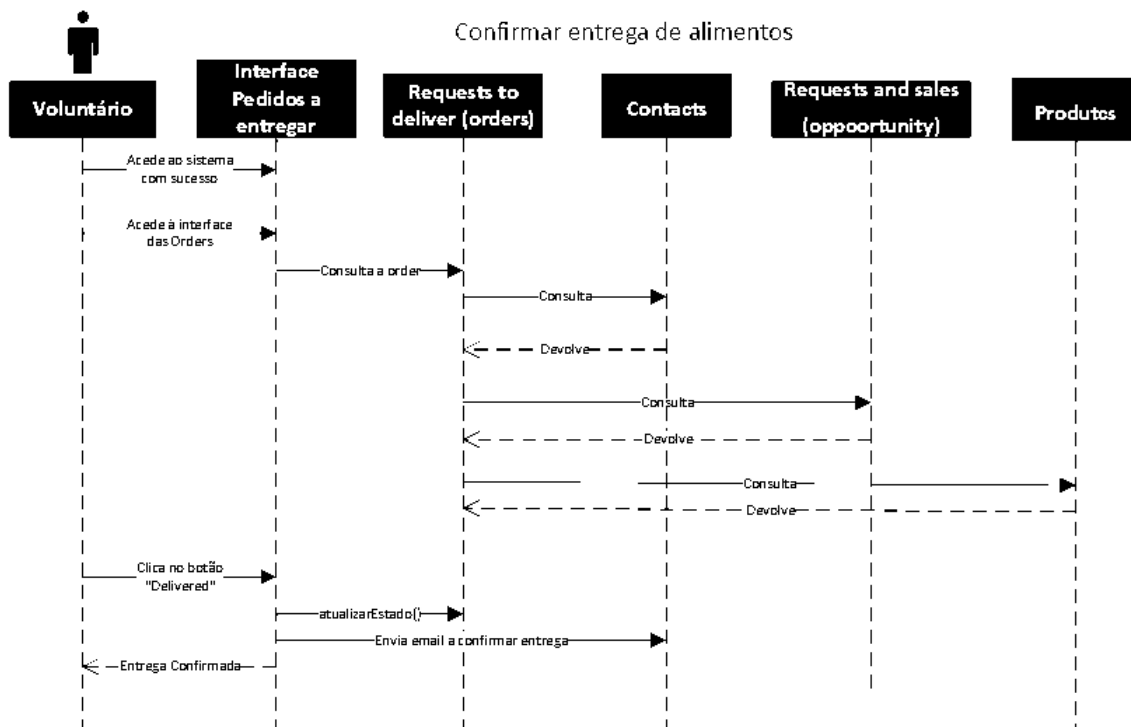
Confirmar entrega de alimentos

Voluntário

Interface Pedidos a entregar

Requests to deliver (orders)

Contacts

Requests and sales (oppoortunity)

Produtos

Acede ao sistema com sucesso

Acede à interface das Orders

Consulta a order

Consulta

Devolve

Consulta

Devolve

Consulta

Devolve

Clica no botão "Delivered"

atualizarEstado()

Envia email a confirmar entrega

Entrega Confirmada